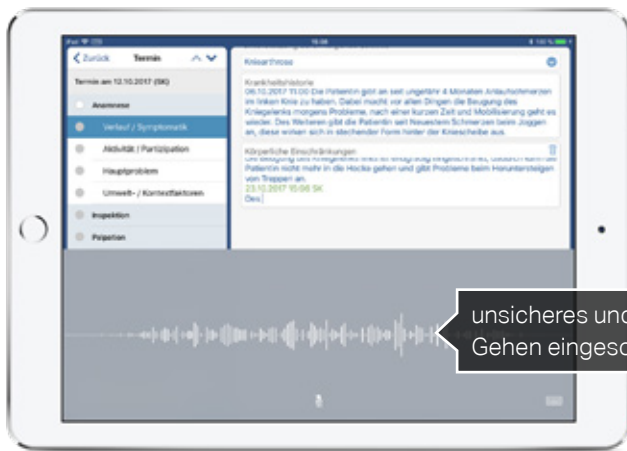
Zurück Termin

Termin am 12.10.2017 (SK)

Anamnese

Verlauf / Symptomatik

Aktivität / Partizipation

Hauptproblem

Umwelt- / Kontextfaktoren

Inspektion

Palpation

Kniearthrose

Krankheitshistorie

06.10.2017 11:00 Die Patientin gibt an seit ungefähr 4 Monaten Anlaufschmerzen im linken Knie zu haben. Dabei macht vor allem Dingen die Beugung des Kniegelenks morgens Probleme, nach einer kurzen Zeit und Mobilisierung geht es wieder. Des Weiteren gibt die Patientin seit Neuestem Schmerzen beim Joggen an, diese wirken sich in stechender Form hinter der Kniescheibe aus.

Körperliche Einschränkungen

Die Beugung des Kniegelenkes links ist deutlich eingeschränkt, dadurch kann die Patientin nicht mehr in die Hocke gehen und gibt Probleme beim Heruntersteigen von Treppen an.

23.10.2017 10:06 SK

Das

unsicheres und
Gehen eingesc